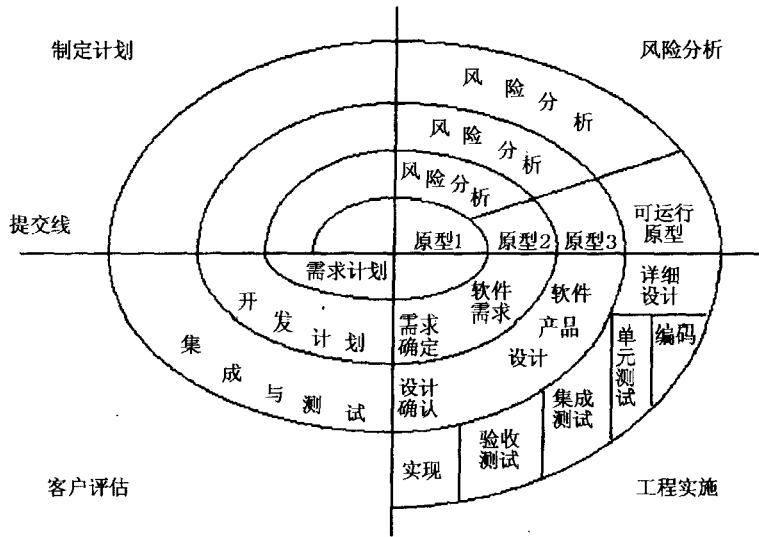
制定计划

风险分析

风险分析

风险分析

风险分析

提交线

可运行原型

原型1

原型2

原型3

需求计划

开发计划

集成与测试

需求确定

软件需求

软件产品设计

详细设计

单元测试

编码

设计确认

集成测试

验收测试

实现

客户评估

工程实施